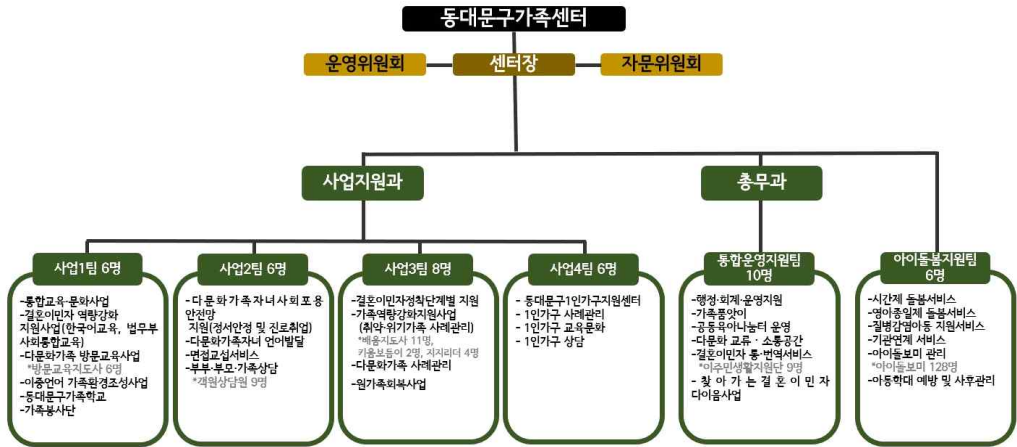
동대문구가족센터

운영위원회

센터장

자문위원회

사업지원과

총무과

사업1팀 6명

-통합교육·문화사업
-결혼이민자 역량강화 지원사업(한국어교육, 법무부 사회통합교육)
-다문화가족 방문교육사업
*방문교육지도사 6명
-이중언어 가족환경조성사업
-동대문구가족학교
-가족봉사단

사업2팀 6명

- 다문화가족자녀사회포용안전망 지원(정서안정 및 진로취업)
-다문화가족자녀 언어발달
-면접교섭서비스
-부부·부모·가족상담
*객원상담원 9명

사업3팀 8명

-결혼이민자정착단계별 지원
-가족역량강화지원사업 (취약·위기가족 사례관리)
*배움지도사 11명, 키움보듬이 2명, 자지리더 4명
-다문화가족 사례관리
-원가족회복사업

사업4팀 6명

- 동대문구1인가구지원센터
- 1인가구 사례관리
- 1인가구 교육문화
- 1인가구 상담

통합운영지원팀 10명

-행정·회계·운영지원
-가족품앗이
-공동육아나눔터 운영
-다문화 교류 · 소통공간
-결혼이민자 통·번역서비스
*이주민생활지원단 9명
- 찾아가는결혼이민자 다이음사업

아이돌봄지원팀 6명

-시간제 돌봄서비스
-영아종일제 돌봄서비스
-질병감염아동 지원서비스
-기관연계 서비스
-아이돌보미 관리
*아이돌보미 128명
-아동학대 예방 및 사후관리